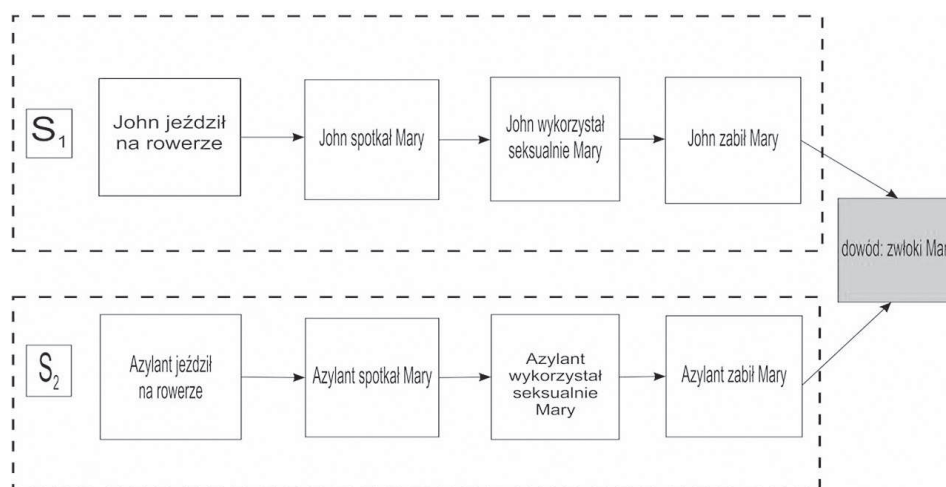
$S_1$

John jeździł na rowerze

John spotkał Mary

John wykorzystał seksualnie Mary

John zabił Mary

dowód: zwłoki Mar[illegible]

$S_2$

Azylant jeździł na rowerze

Azylant spotkał Mary

Azylant wykorzystał seksualnie Mary

Azylant zabił Mary